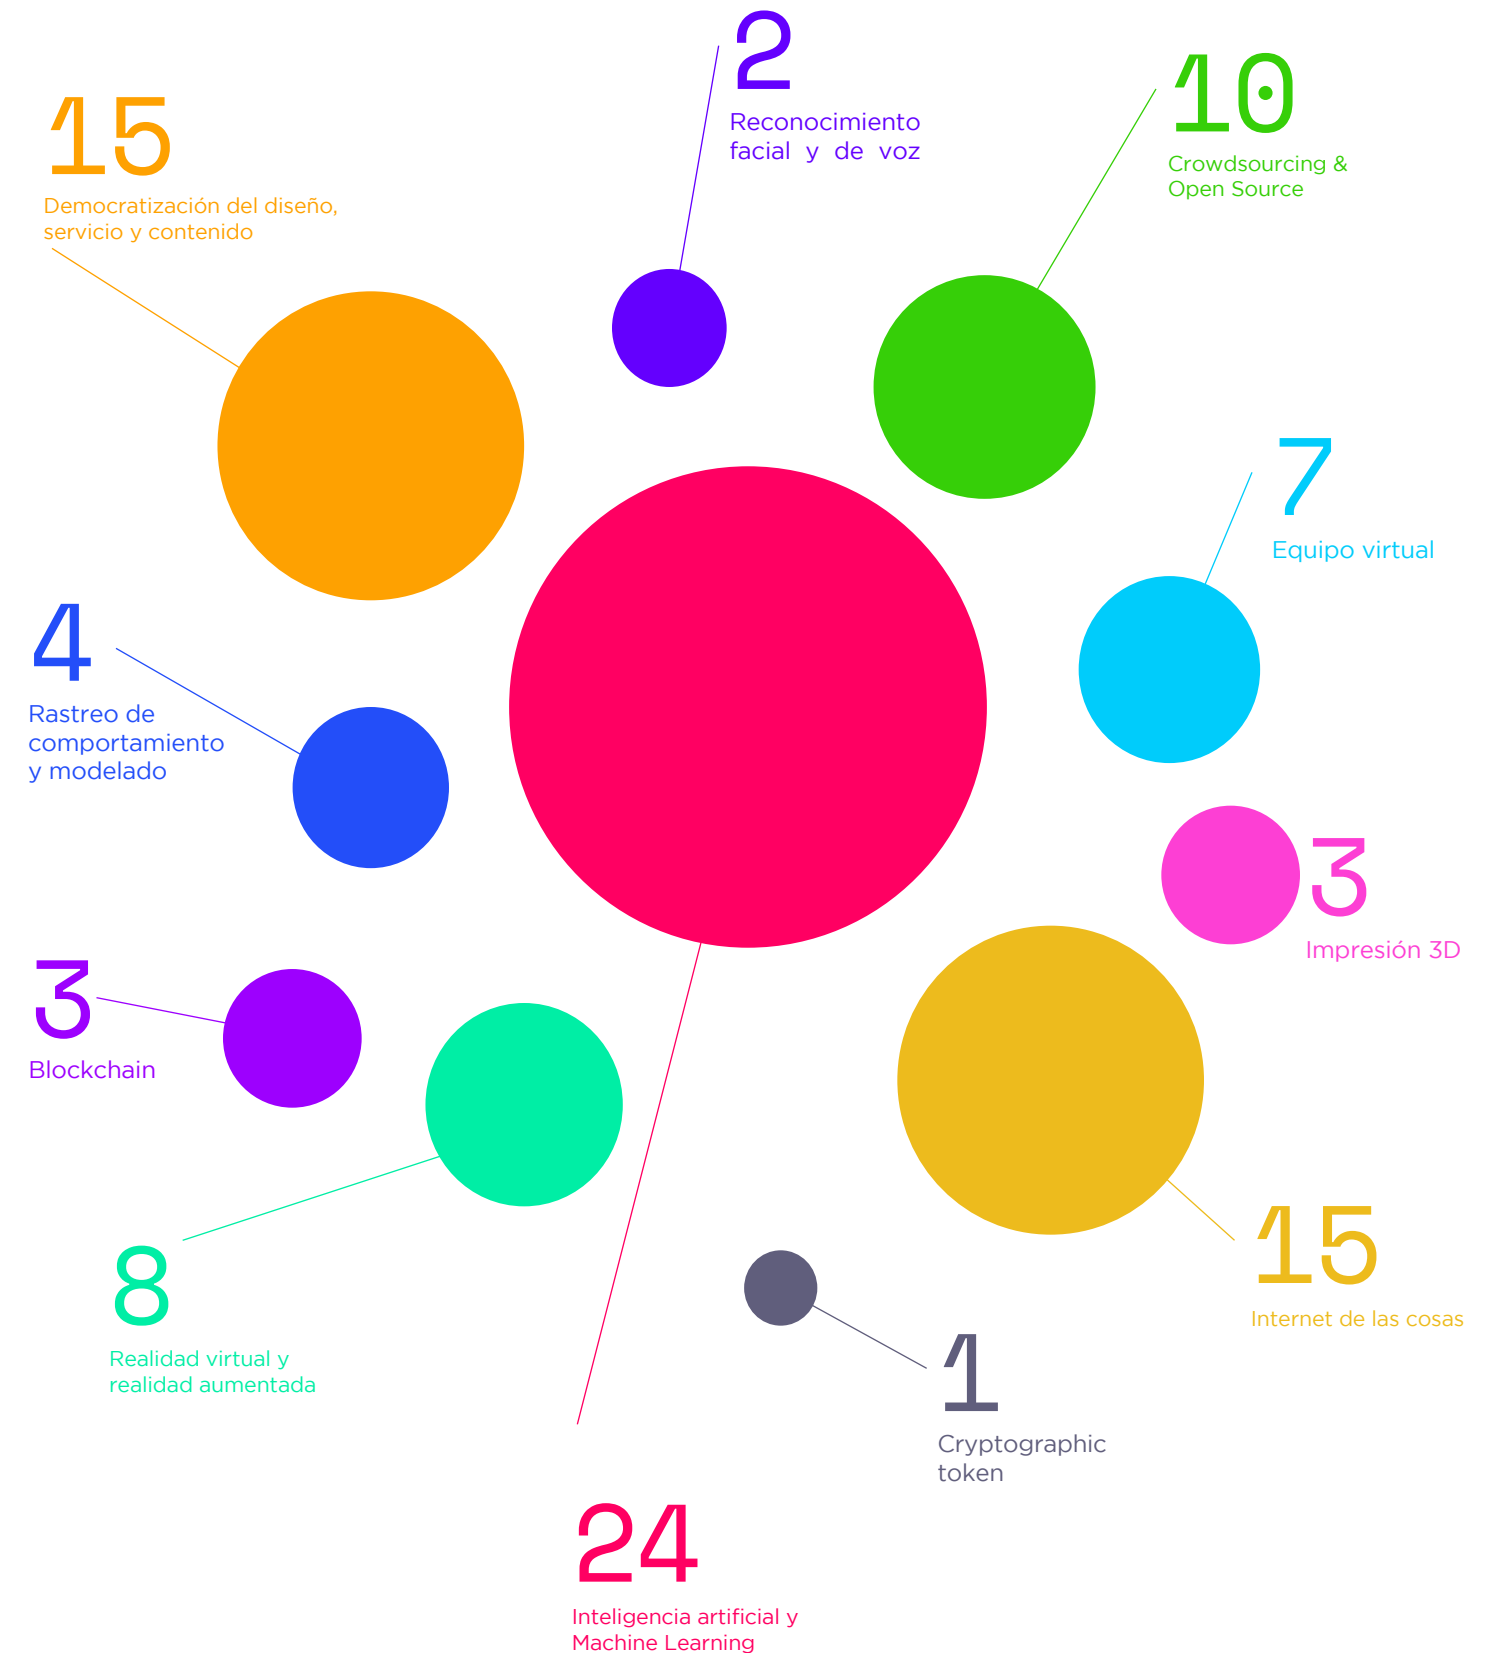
15
Democratización del diseño, servicio y contenido

2
Reconocimiento facial y de voz

10
Crowdsourcing & Open Source

7
Equipo virtual

4
Rastreo de comportamiento y modelado

3
Impresión 3D

3
Blockchain

15
Internet de las cosas

8
Realidad virtual y realidad aumentada

1
Cryptographic token

24
Inteligencia artificial y Machine Learning